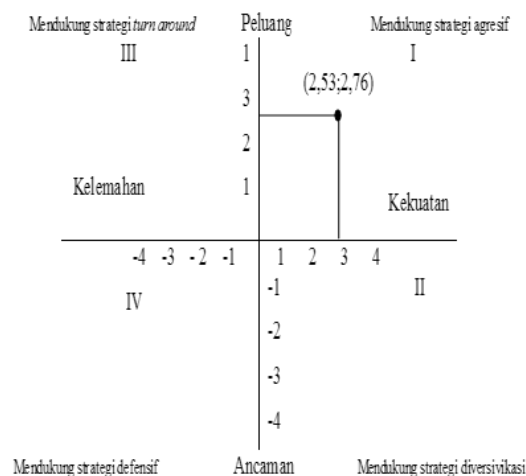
Mendukung strategi turn around

Peluang

Mendukung strategi agresif

III

1

I

3

(2,53;2,76)

2

Kelemahan

1

Kekuatan

-4 -3 -2 -1

1 2 3 4

-1

IV

II

-2

-3

-4

Mendukung strategi defensif

Ancaman

Mendukung strategi diversivikasi